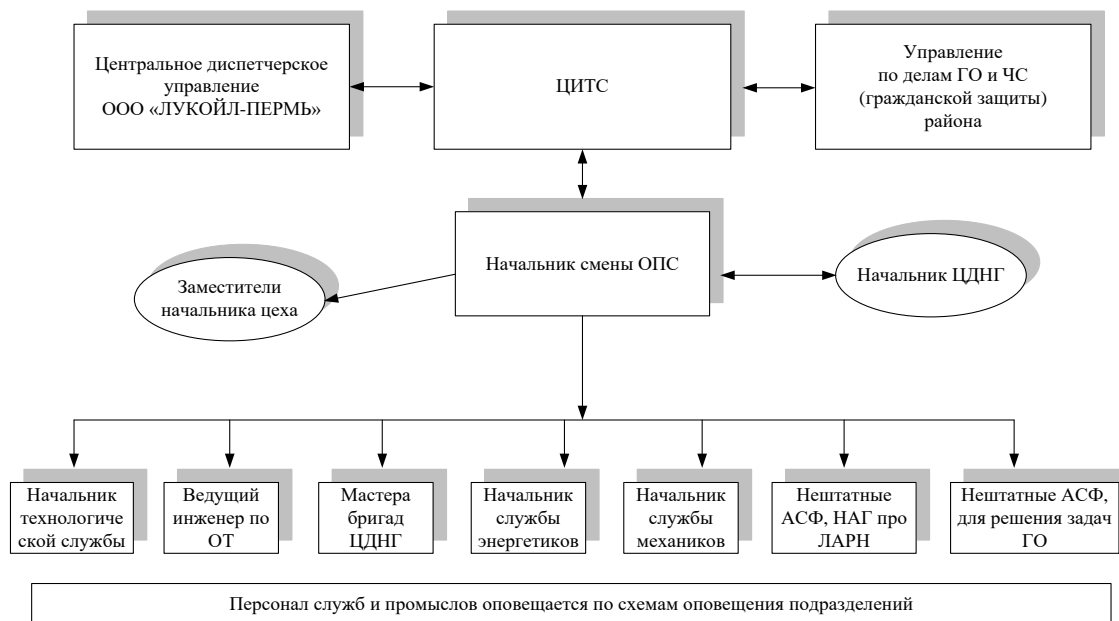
Центральное диспетчерское управление ООО «ЛУКОЙЛ-ПЕРМЬ»

ЦИТС

Управление по делам ГО и ЧС (гражданской защиты) района

Начальник смены ОПС

Заместители начальника цеха

Начальник ЦДНГ

Начальник технологической службы

Ведущий инженер по ОТ

Мастера бригад ЦДНГ

Начальник службы энергетиков

Начальник службы механиков

Нештатные АСФ, НАГ про ЛАРН

Нештатные АСФ, для решения задач ГО

Персонал служб и промыслов оповещается по схемам оповещения подразделений